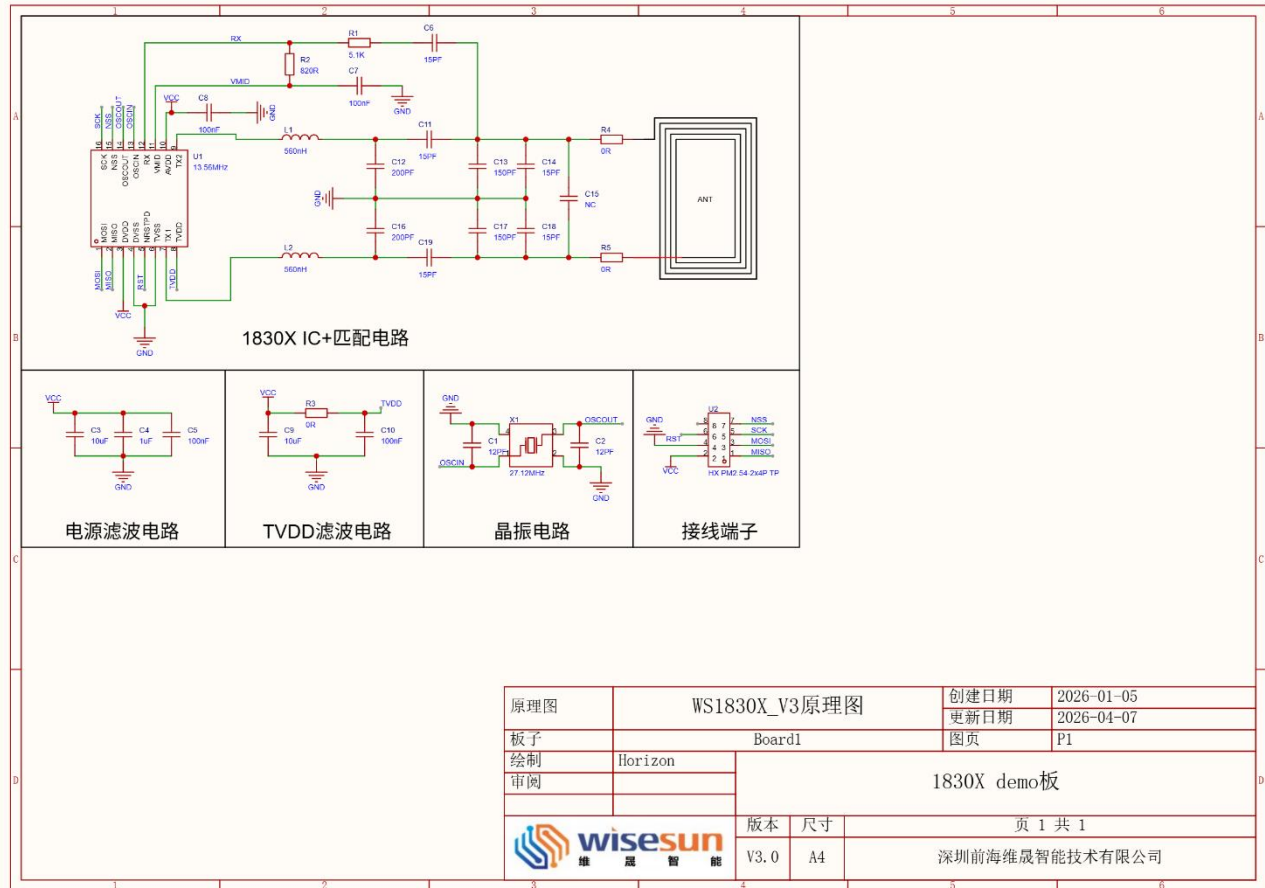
1 2 3 4 5 6

A B C D

RX
R1
5.1K
C6
15PF
R2
820R
VMID
C7
100nF
GND
VCC
C8
100nF
GND
SCK NSS OSCOUT OSCIN
16 15 14 13 12 11 10 9
SCK NSS OSCOUT OSCIN RX VMID AVDD TX2
U1
13.56MHz
MOSI MISO DVDD DVSS NRSTPD TVSS TX1 TVDD
1 2 3 4 5 6 7 8
MOSI MISO
RST
TVDD
VCC
GND
L1
560nH
C11
15PF
C12
200PF
C13
150PF
C14
15PF
R4
0R
C15
NC
ANT
GND
C16
200PF
C17
150PF
C18
15PF
L2
560nH
C19
15PF
R5
0R

1830X IC+匹配电路

VCC
C3
10uF
C4
1uF
C5
100nF
GND

电源滤波电路

VCC
R3
0R
TVDD
C9
10uF
C10
100nF
GND

TVDD滤波电路

GND
X1
C1
12PF
OSCOUT
C2
12PF
OSCIN
27.12MHz
GND

晶振电路

GND
U2
RST
VCC
8 7
6 5
4 3
2 1
NSS
SCK
MOSI
MISO
HX PM2.54-2x4P TP

接线端子

| 原理图 | WS1830X_V3原理图 | | 创建日期 | 2026-01-05 |
|---|---|---|---|---|
| | | | 更新日期 | 2026-04-07 |
| 板子 | Board1 | | 图页 | P1 |
| 绘制 | Horizon | 1830X demo板 | | |
| 审阅 | | | | |
| wisesun 维 晟 智 能 | 版本 | 尺寸 | 页 1 共 1 | |
| | V3.0 | A4 | 深圳前海维晟智能技术有限公司 | |